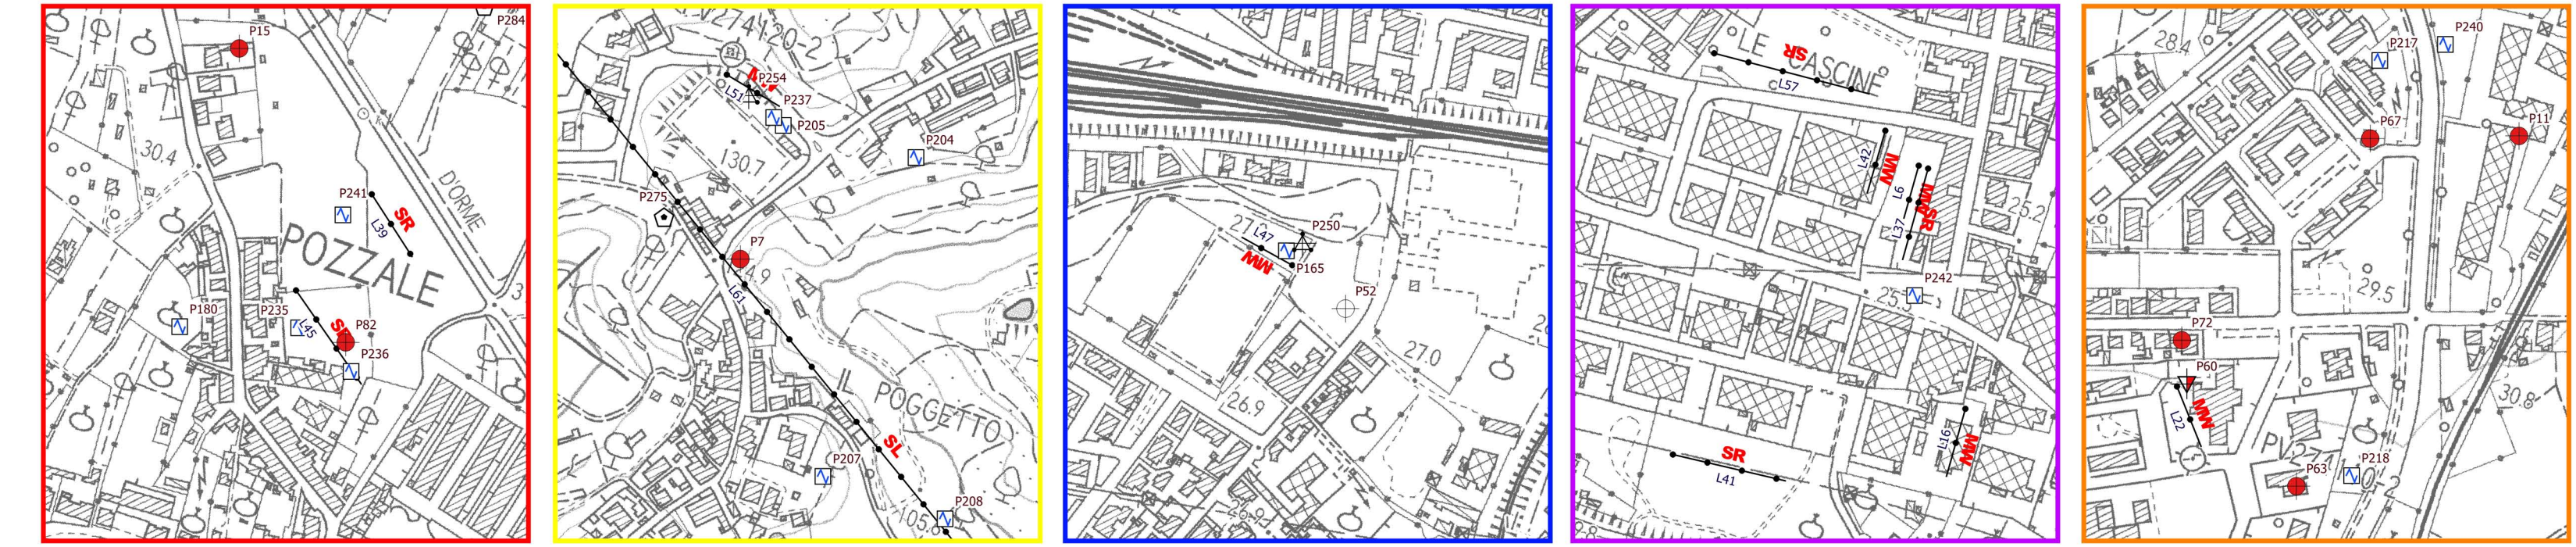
P15
P284
30.4
P241
SR
L39
D'ORME
POZZALE
P180
P235
L45
SL
P82
P236

P254
P237
L51
P205
P204
130.7
P275
P7
L61
IL POGGETTO
SL
P207
P208
105.6

P250
L47
MW
P165
P52
27.0
26.9

LE CASCINE
SR
L57
L42
MW
L6
MW
SR
L37
P242
25.2
25.5
SR
L41
L16
MW

P217
P240
28.4
P67
P11
29.5
P72
P60
L22
MW
P63
P218
30.8